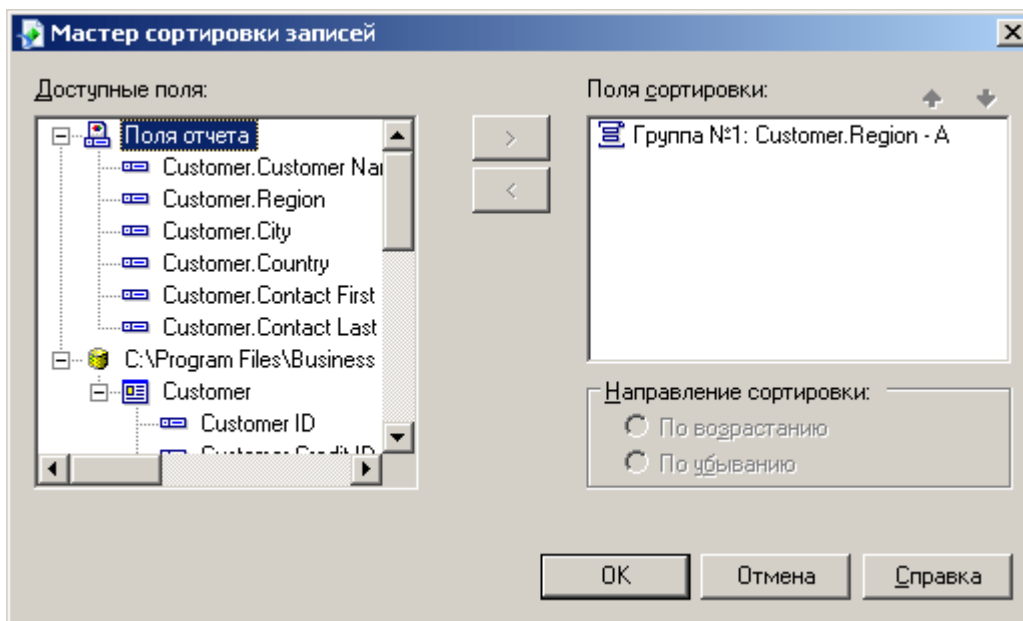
Мастер сортировки записей

Доступные поля:

Поля отчета
Customer.Customer Na
Customer.Region
Customer.City
Customer.Country
Customer.Contact First
Customer.Contact Last
C:\Program Files\Business
Customer
Customer ID
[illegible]

>
<

Поля сортировки:

Группа №1: Customer.Region - A

Направление сортировки:
По возрастанию
По убыванию

OK
Отмена
Справка